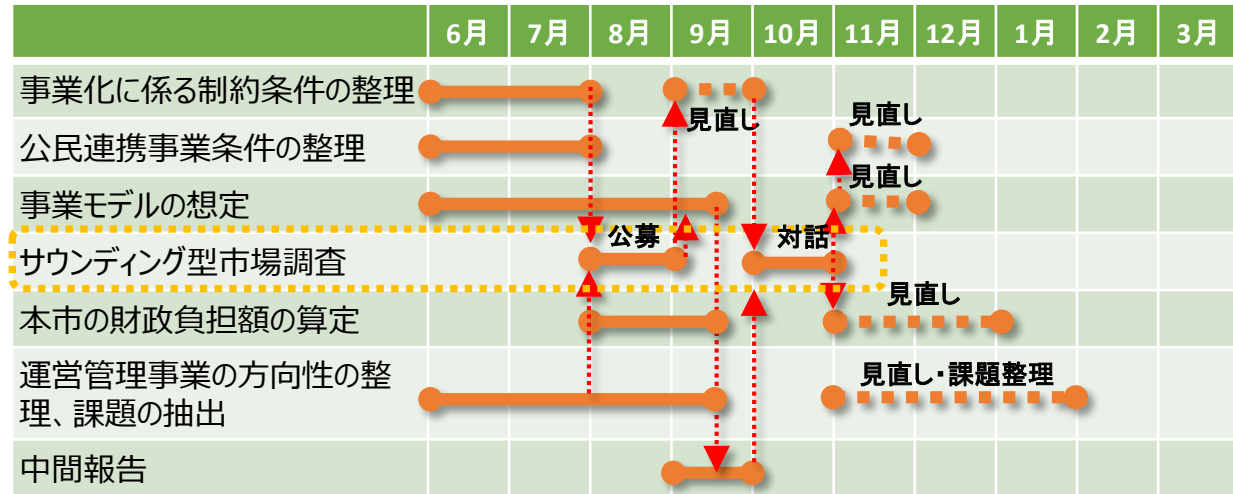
| | 6月 | 7月 | 8月 | 9月 | 10月 | 11月 | 12月 | 1月 | 2月 | 3月 |
|---|---|---|---|---|---|---|---|---|---|---|
| 事業化に係る制約条件の整理 | | | | | | | | | | |
| 公民連携事業条件の整理 | | | | | | | | | | |
| 事業モデルの想定 | | | | | | | | | | |
| サウンディング型市場調査 | | | | | | | | | | |
| 本市の財政負担額の算定 | | | | | | | | | | |
| 運営管理事業の方向性の整理、課題の抽出 | | | | | | | | | | |
| 中間報告 | | | | | | | | | | |

見直し
見直し
見直し
公募
対話
見直し
見直し・課題整理